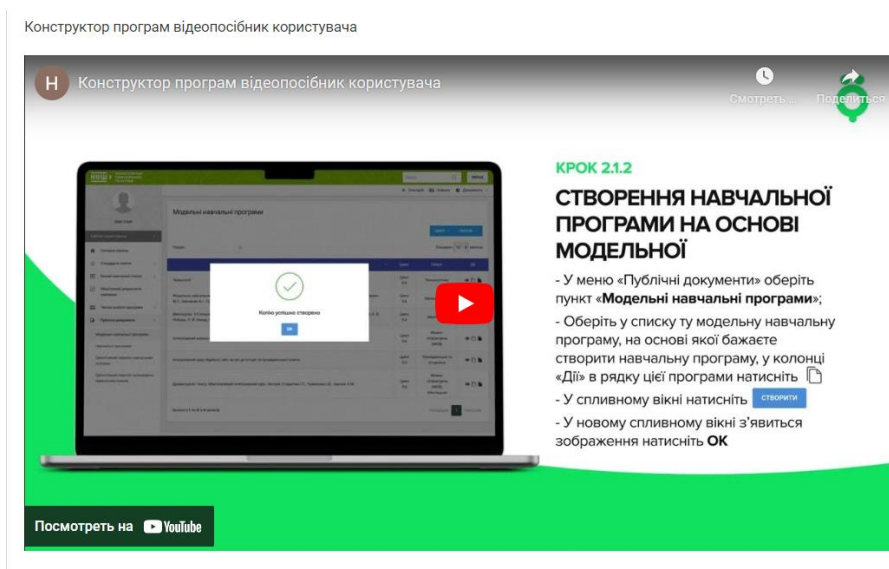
Конструктор програм відеопосібник користувача

H Конструктор програм відеопосібник користувача

Смотреть...

Поделиться

Модельні навчальні програми

Копію успішно створено

OK

КРОК 2.1.2

СТВОРЕННЯ НАВЧАЛЬНОЇ ПРОГРАМИ НА ОСНОВІ МОДЕЛЬНОЇ

- У меню «Публічні документи» оберіть пункт «**Модельні навчальні програми**»;

- Оберіть у списку ту модельну навчальну програму, на основі якої бажаєте створити навчальну програму, у колонці «Дії» в рядку цієї програми натисніть

- У спливному вікні натисніть СТВОРИТИ

- У новому спливному вікні з'явиться зображення натисніть **OK**

Посмотреть на YouTube